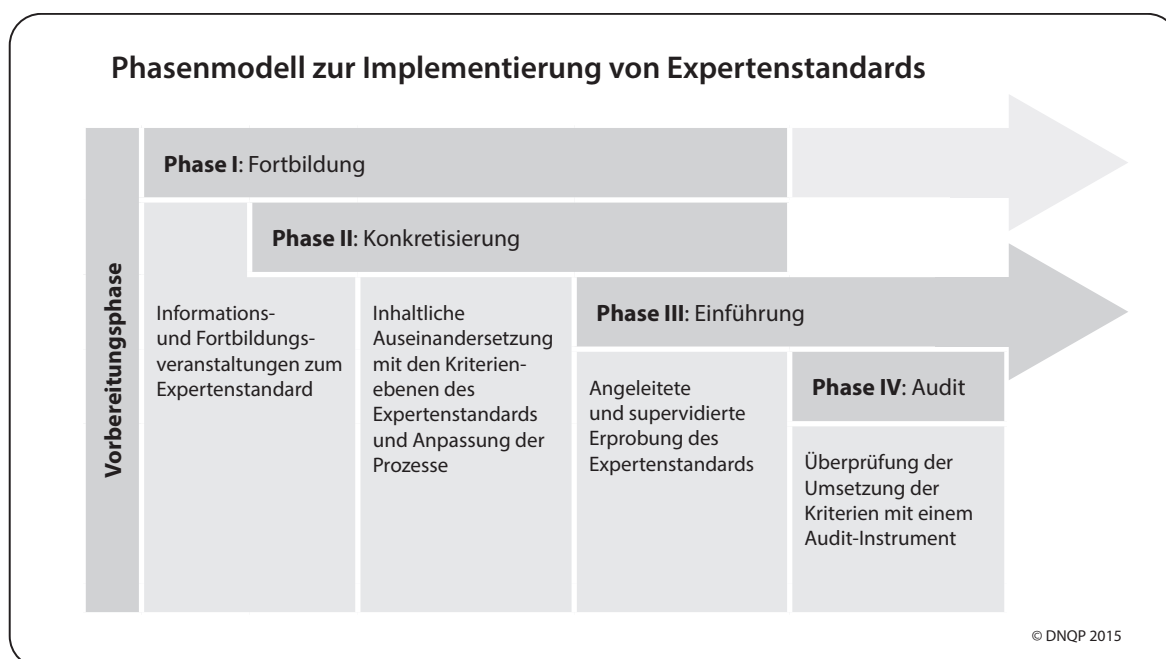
Phasenmodell zur Implementierung von Expertenstandards

Vorbereitungsphase

Phase I: Fortbildung

Phase II: Konkretisierung

Informations- und Fortbildungsveranstaltungen zum Expertenstandard

Inhaltliche Auseinandersetzung mit den Kriterienebenen des Expertenstandards und Anpassung der Prozesse

Phase III: Einführung

Angeleitete und supervidierte Erprobung des Expertenstandards

Phase IV: Audit

Überprüfung der Umsetzung der Kriterien mit einem Audit-Instrument

© DNQP 2015